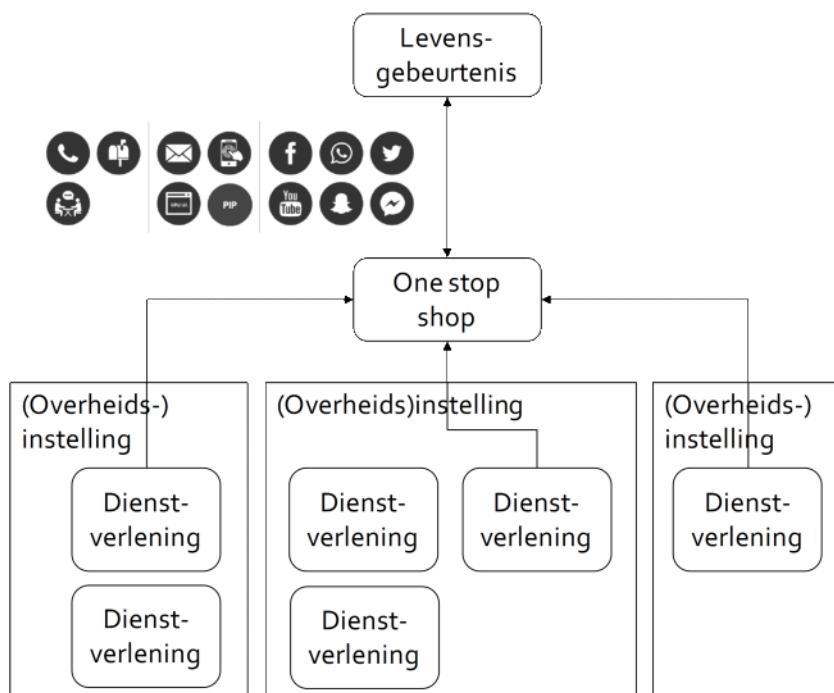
Levens-
gebeurtenis

PIP

You Tube

One stop
shop

(Overheids-)
instelling

Dienst-
verlening

Dienst-
verlening

(Overheids)instelling

Dienst-
verlening

Dienst-
verlening

Dienst-
verlening

(Overheids-)
instelling

Dienst-
verlening